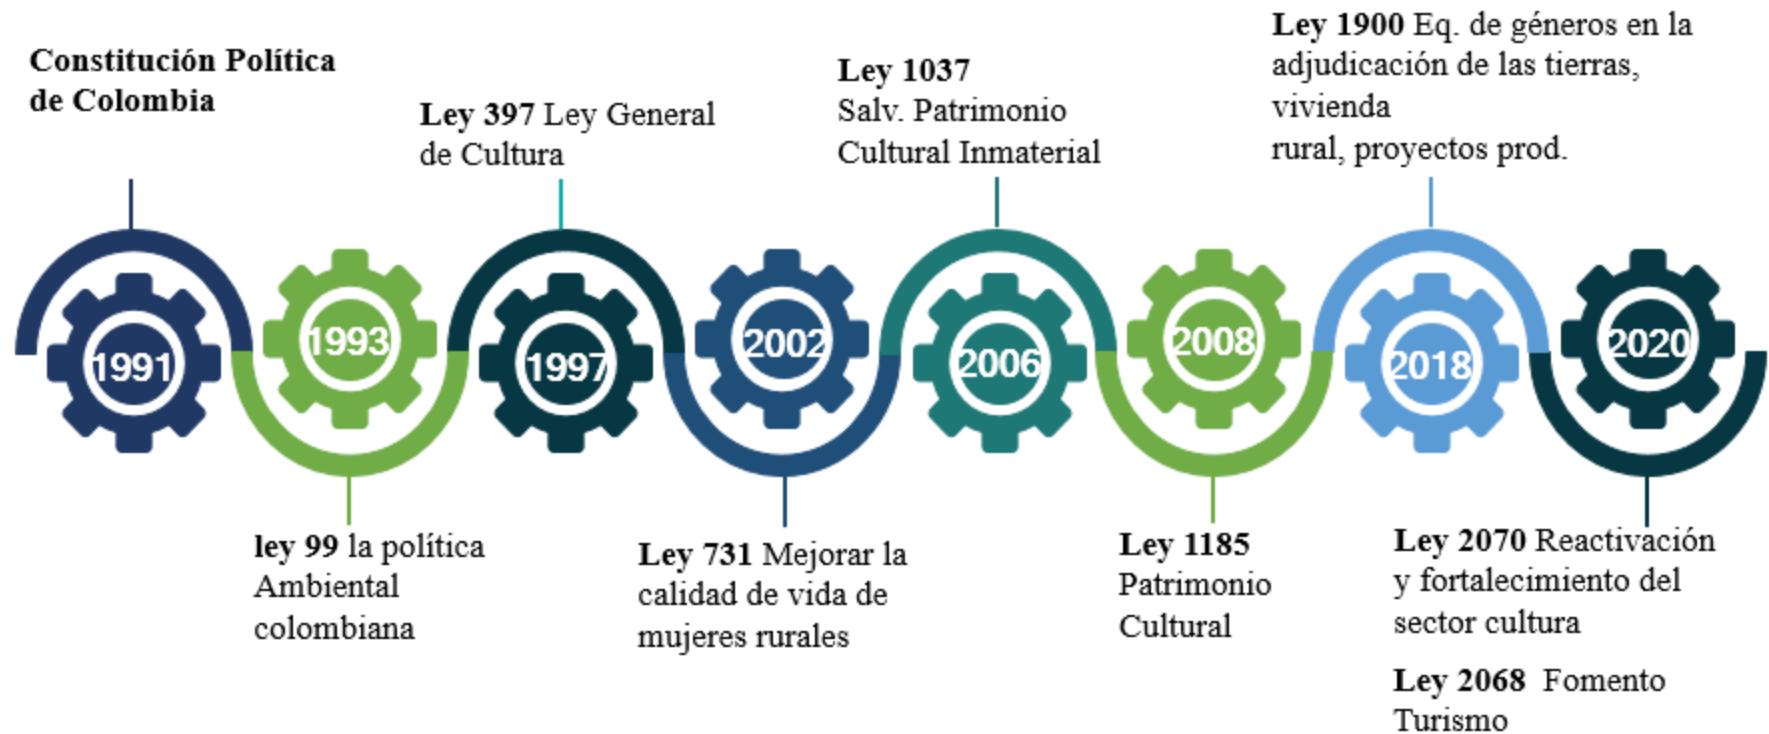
Constitución Política de Colombia

Ley 397 Ley General de Cultura

Ley 1037 Salv. Patrimonio Cultural Inmaterial

Ley 1900 Eq. de géneros en la adjudicación de las tierras, vivienda rural, proyectos prod.

1991

1993

1997

2002

2006

2008

2018

2020

ley 99 la política Ambiental colombiana

Ley 731 Mejorar la calidad de vida de mujeres rurales

Ley 1185 Patrimonio Cultural

Ley 2070 Reactivación y fortalecimiento del sector cultura

Ley 2068 Fomento Turismo